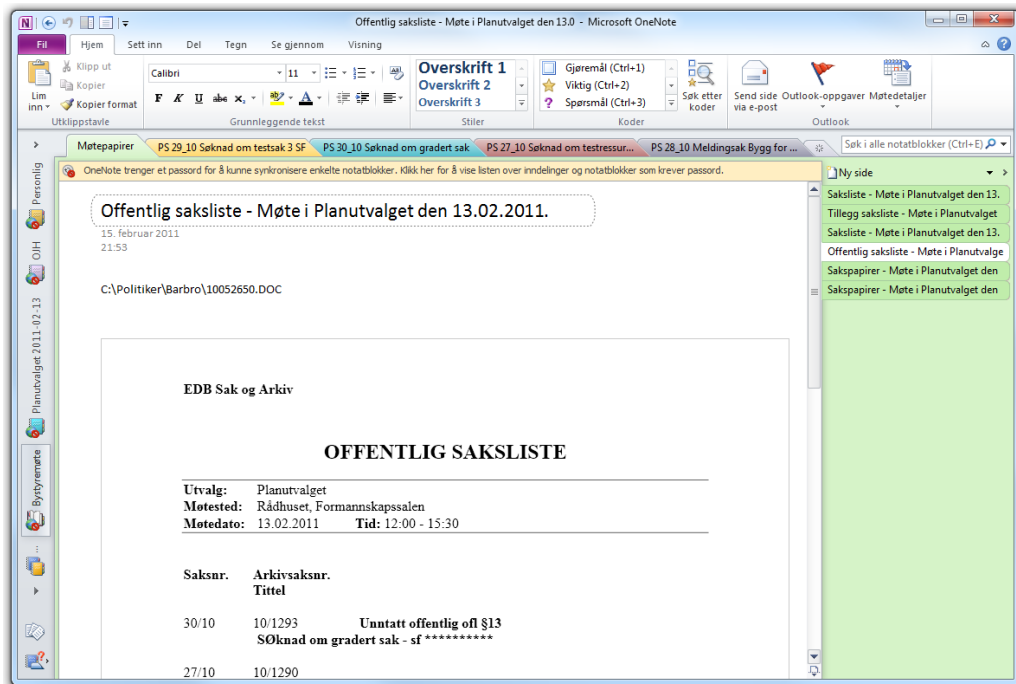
Offentlig saksliste - Møte i Planutvalget den 13.0 - Microsoft OneNote

Fil | Hjem | Sett inn | Del | Tegn | Se gjennom | Visning

Lim inn | Klipp ut | Kopier | Kopier format | Utklippstavle
Calibri | 11 | Grunnleggende tekst
Overskrift 1 | Overskrift 2 | Overskrift 3 | Stiler
Gjøremål (Ctrl+1) | Viktig (Ctrl+2) | Spørsmål (Ctrl+3) | Søk etter koder | Koder
Send side via e-post | Outlook-oppgaver | Møtedetaljer | Outlook

Møtepapirer | PS 29_10 Søknad om testsak 3 SF | PS 30_10 Søknad om gradert sak | PS 27_10 Søknad om testressur... | PS 28_10 Meldingsak Bygg for ... | Søk i alle notatblokker (Ctrl+E)

Personlig | OIH | Planutvalget 2011-02-13 | Bystyremøte

OneNote trenger et passord for å kunne synkronisere enkelte notatblokker. Klikk her for å vise listen over inndelinger og notatblokker som krever passord.

Offentlig saksliste - Møte i Planutvalget den 13.02.2011.
15. februar 2011
21:53

C:\Politiker\Barbro\10052650.DOC

EDB Sak og Arkiv

OFFENTLIG SAKSLISTE

Utvalg: Planutvalget
Møtested: Rådhuset, Formannskapssalen
Møtedato: 13.02.2011 Tid: 12:00 - 15:30

Saksnr. Arkivsaksnr.
Tittel

30/10 10/1293 Unntatt offentlig ofl §13
SØknad om gradert sak - sf **********

27/10 10/1290

Ny side
Saksliste - Møte i Planutvalget den 13.
Tillegg saksliste - Møte i Planutvalget
Saksliste - Møte i Planutvalget den 13.
Offentlig saksliste - Møte i Planutvalge
Sakspapirer - Møte i Planutvalget den
Sakspapirer - Møte i Planutvalget den